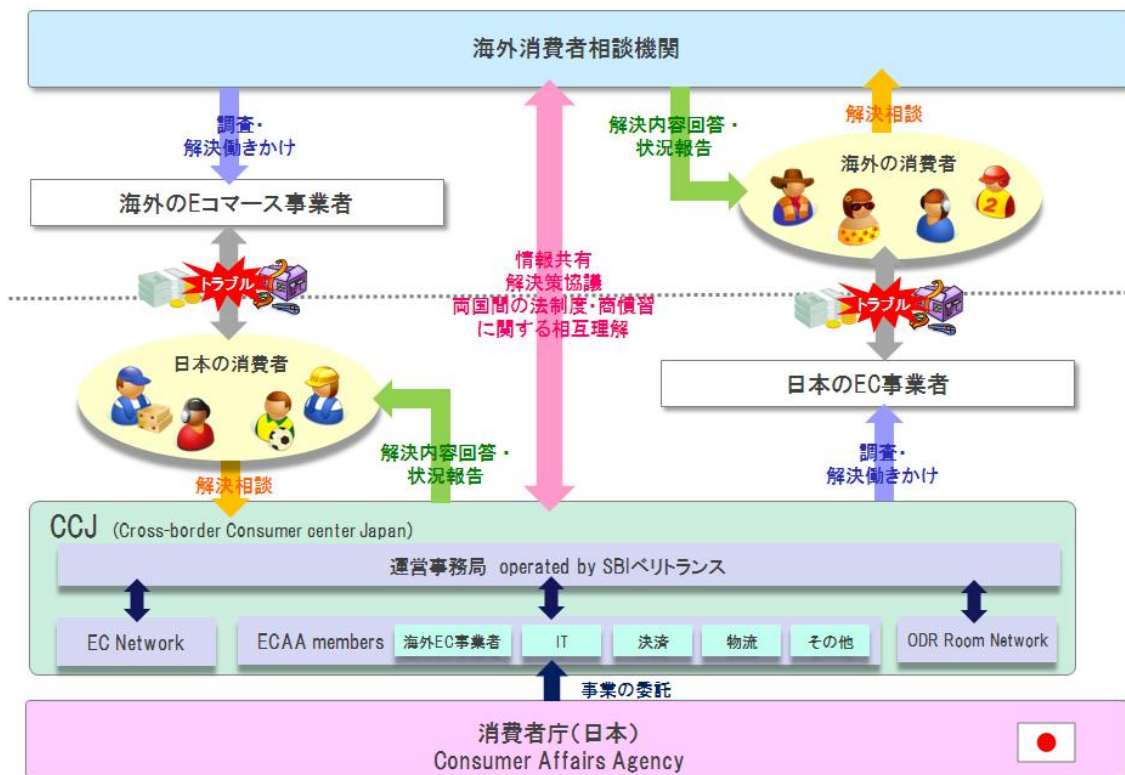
海外消費者相談機関

調査・
解決働きかけ

海外のEコマース事業者

トラブル

日本の消費者

解決相談

情報共有
解決策協議
両国間の法制度・商慣習
に関する相互理解

解決内容回答・
状況報告

解決内容回答・
状況報告

解決相談

海外の消費者

トラブル

日本のEC事業者

調査・
解決働きかけ

CCJ (Cross-border Consumer center Japan)

運営事務局 operated by SBIベリトランス

EC Network

ECAA members

海外EC事業者

IT

決済

物流

その他

ODR Room Network

事業の委託

消費者庁(日本)
Consumer Affairs Agency